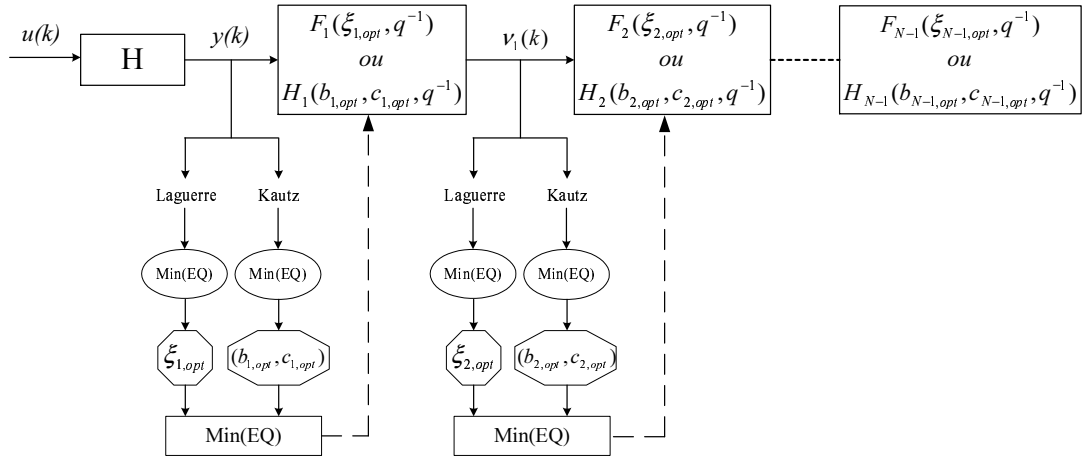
$u(k)$

H

$y(k)$

$F_1(\xi_{1,opt}, q^{-1})$
$ou$
$H_1(b_{1,opt}, c_{1,opt}, q^{-1})$

$\nu_1(k)$

$F_2(\xi_{2,opt}, q^{-1})$
$ou$
$H_2(b_{2,opt}, c_{2,opt}, q^{-1})$

$F_{N-1}(\xi_{N-1,opt}, q^{-1})$
$ou$
$H_{N-1}(b_{N-1,opt}, c_{N-1,opt}, q^{-1})$

Laguerre

Kautz

Min(EQ)

Min(EQ)

$\xi_{1,opt}$

$(b_{1,opt}, c_{1,opt})$

Min(EQ)

Laguerre

Kautz

Min(EQ)

Min(EQ)

$\xi_{2,opt}$

$(b_{2,opt}, c_{2,opt})$

Min(EQ)